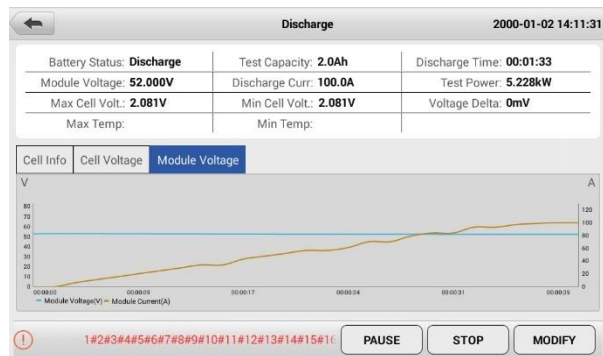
Discharge
2000-01-02 14:11:31

| Battery Status: Discharge | Test Capacity: 2.0Ah | Discharge Time: 00:01:33 |
|---|---|---|
| Module Voltage: 52.000V | Discharge Curr: 100.0A | Test Power: 5.228kW |
| Max Cell Volt.: 2.081V | Min Cell Volt.: 2.081V | Voltage Delta: 0mV |
| Max Temp: | Min Temp: | |

Cell Info
Cell Voltage
Module Voltage

V
A
80
70
60
50
40
30
20
10
0
120
100
80
60
40
20
0
00:00:03
00:00:09
00:00:17
00:00:24
00:00:31
00:00:39
— Module Voltage(V) — Module Current(A)

1#2#3#4#5#6#7#8#9#10#11#12#13#14#15#1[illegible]
PAUSE
STOP
MODIFY